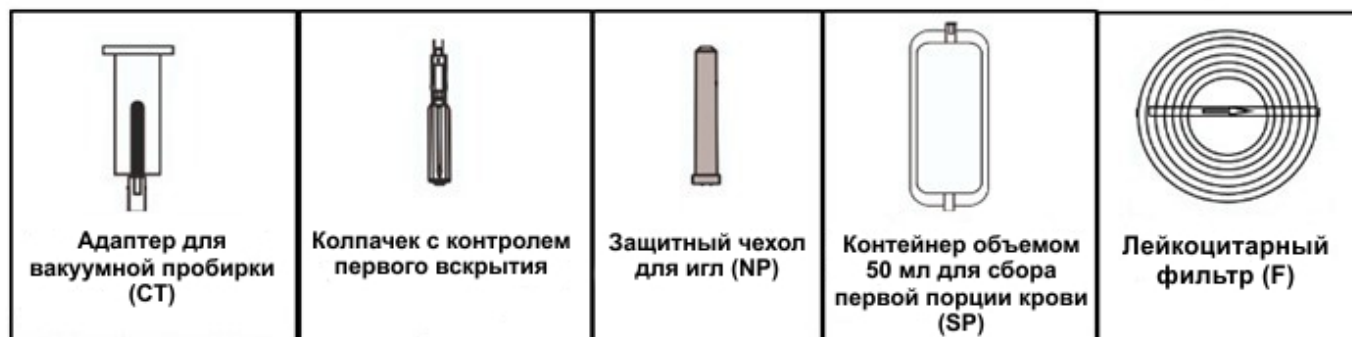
| Адаптер для вакуумной пробирки (CT) | Колпачек с контролем первого вскрытия | Защитный чехол для игл (NP) | Контейнер объемом 50 мл для сбора первой порции крови (SP) | Лейкоцитарный фильтр (F) |
|---|---|---|---|---|